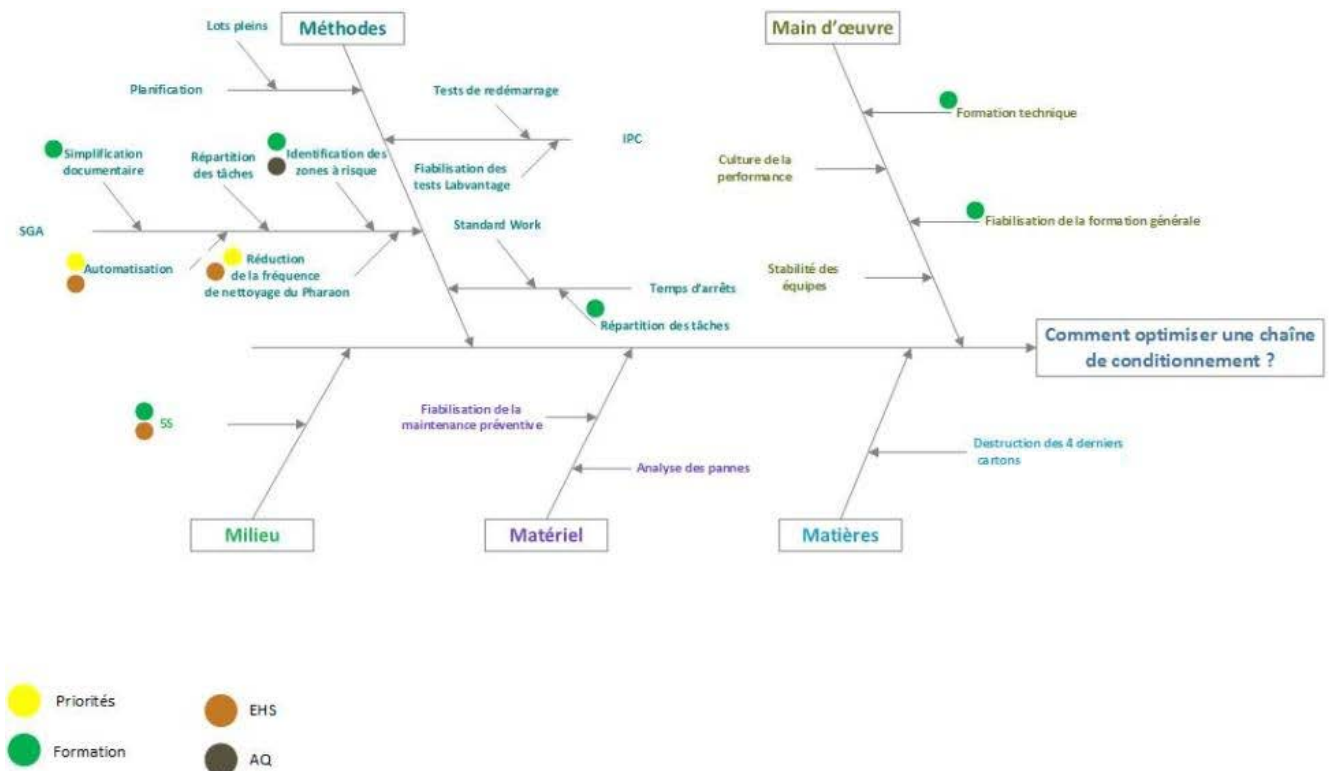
Méthodes

Main d'œuvre

Lots pleins

Planification

Tests de redémarrage

IPC

Simplification documentaire

Répartition des tâches

Identification des zones à risque

Fiabilisation des tests Labvantage

SGA

Standard Work

Automatisation

Réduction de la fréquence de nettoyage du Pharaon

Temps d'arrêts

Répartition des tâches

Formation technique

Culture de la performance

Fiabilisation de la formation générale

Stabilité des équipes

Comment optimiser une chaîne de conditionnement ?

5S

Fiabilisation de la maintenance préventive

Analyse des pannes

Destruction des 4 derniers cartons

Milieu

Matériel

Matières

Priorités

Formation

EHS

AQ